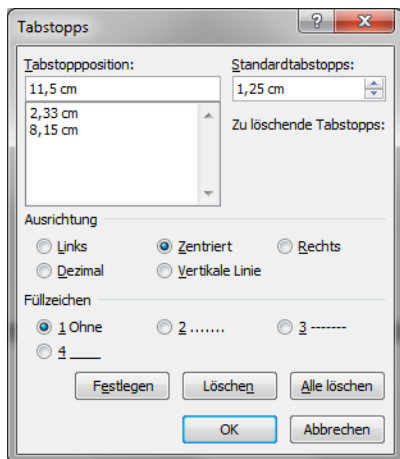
Tabstopps
?
X
Tabstoppposition:
11,5 cm
2,33 cm
8,15 cm
Standardtabstopps:
1,25 cm
Zu löschende Tabstopps:
Ausrichtung
Links
Zentriert
Rechts
Dezimal
Vertikale Linie
Füllzeichen
1 Ohne
2 .......
3 -------
4 ____
Festlegen
Löschen
Alle löschen
OK
Abbrechen